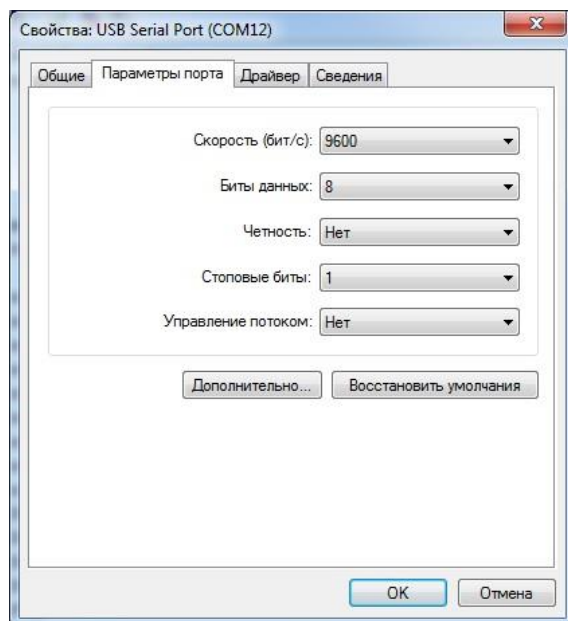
Свойства: USB Serial Port (COM12)

Общие | Параметры порта | Драйвер | Сведения

Скорость (бит/с): 9600

Биты данных: 8

Четность: Нет

Стоповые биты: 1

Управление потоком: Нет

Дополнительно...

Восстановить умолчания

OK

Отмена